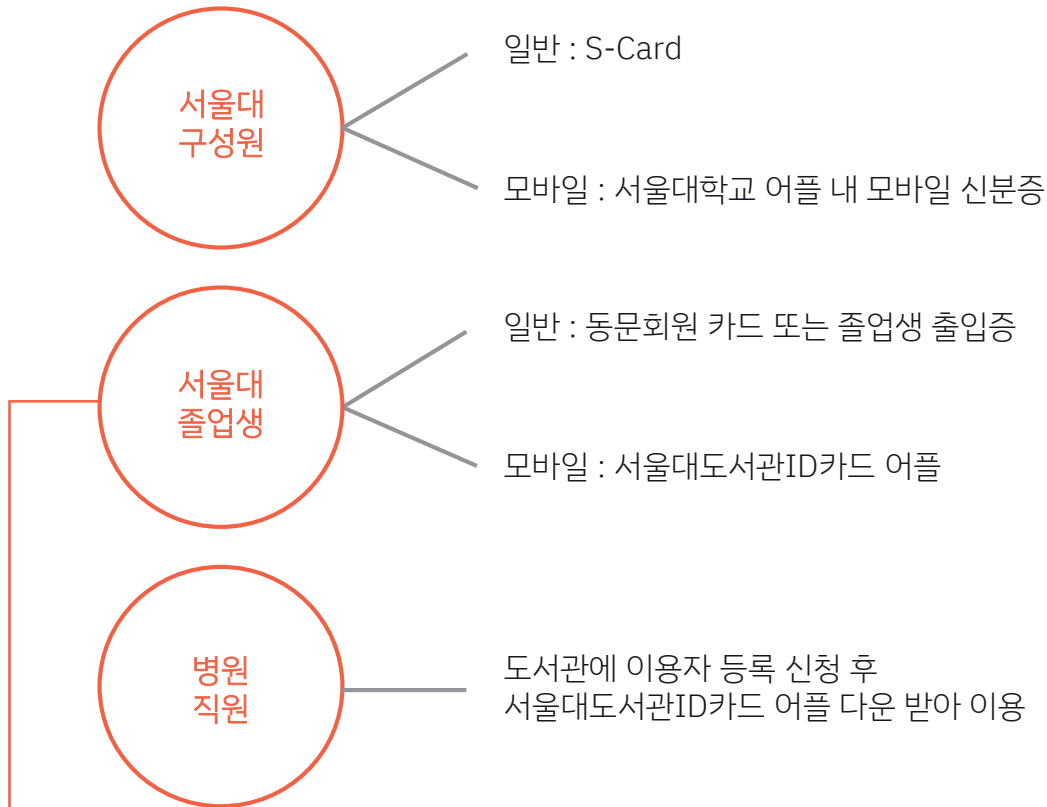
서울대
구성원

일반 : S-Card

모바일 : 서울대학교 어플 내 모바일 신분증

서울대
졸업생

일반 : 동문회원 카드 또는 졸업생 출입증

모바일 : 서울대도서관ID카드 어플

병원
직원

도서관에 이용자 등록 신청 후
서울대도서관ID카드 어플 다운 받아 이용